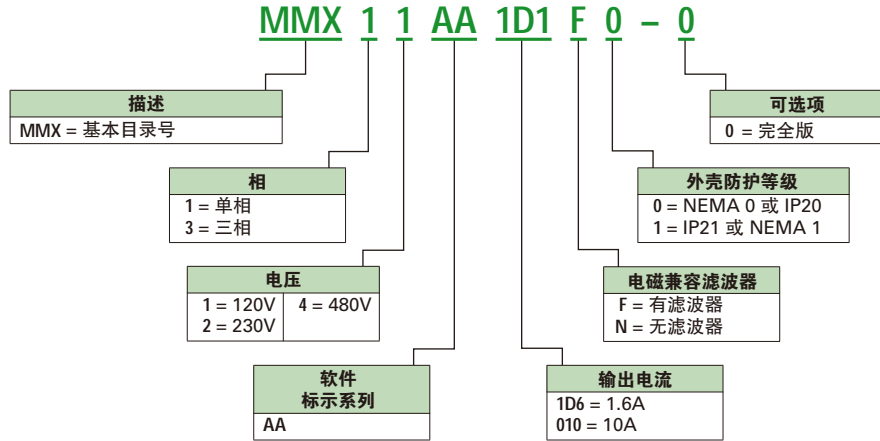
MMX 1 1 AA 1D1 F 0 – 0

描述
MMX = 基本目录号

相
1 = 单相
3 = 三相

电压
1 = 120V
2 = 230V
4 = 480V

软件
标示系列
AA

可选项
0 = 完全版

外壳防护等级
0 = NEMA 0 或 IP20
1 = IP21 或 NEMA 1

电磁兼容滤波器
F = 有滤波器
N = 无滤波器

输出电流
1D6 = 1.6A
010 = 10A